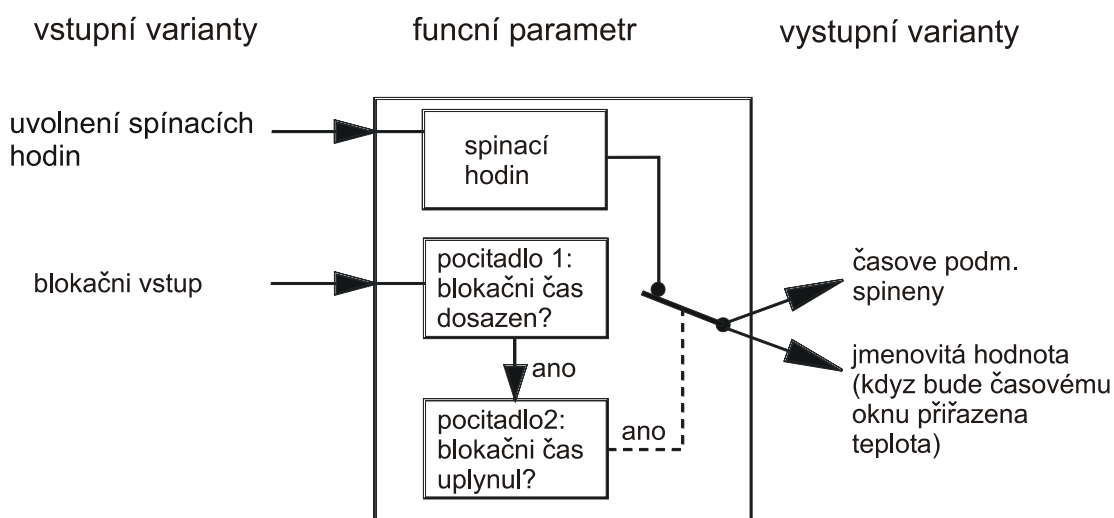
vstupní varianty

funcní parametr

vystupní varianty

uvolnení spínacích hodin

spinací hodin

blokačni vstup

pocitadlo 1: blokačni čas dosazen?

ano

pocitadlo2: blokačni čas uplynul?

ano

časove podm. spineny

jmenovitá hodnota (kdyz bude časovému oknu přiřazena teplota)